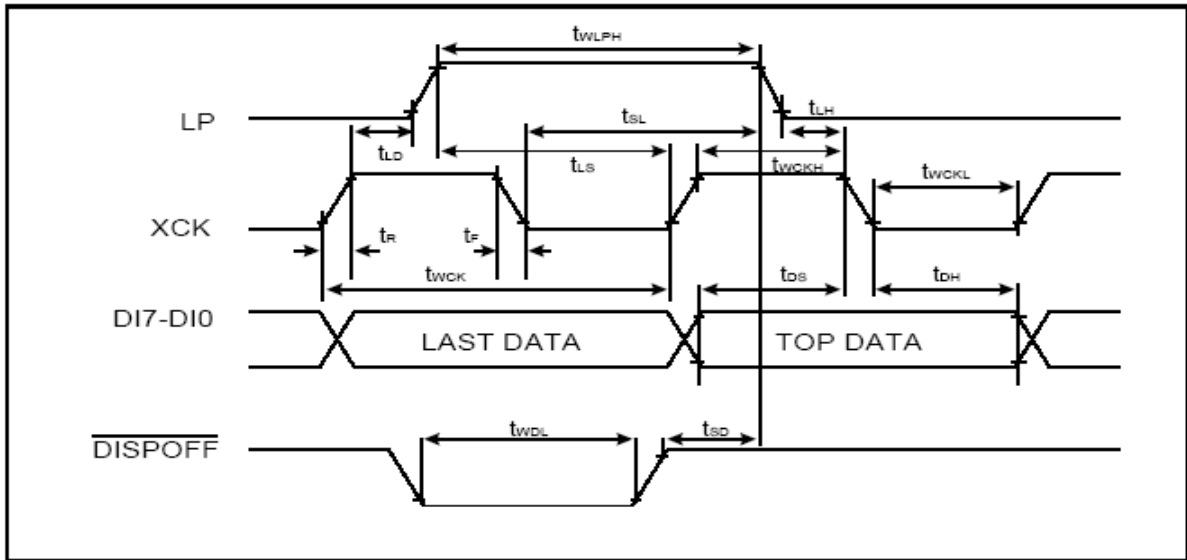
$t_{WLPH}$

LP

$t_{LH}$

$t_{SL}$

$t_{LD}$

$t_{LS}$

$t_{WCKH}$

$t_{WCKL}$

XCK

$t_R$

$t_F$

$t_{WCK}$

$t_{DS}$

$t_{DH}$

DI7-DI0

LAST DATA

TOP DATA

$t_{WDL}$

$t_{SD}$

$\overline{DISPOFF}$